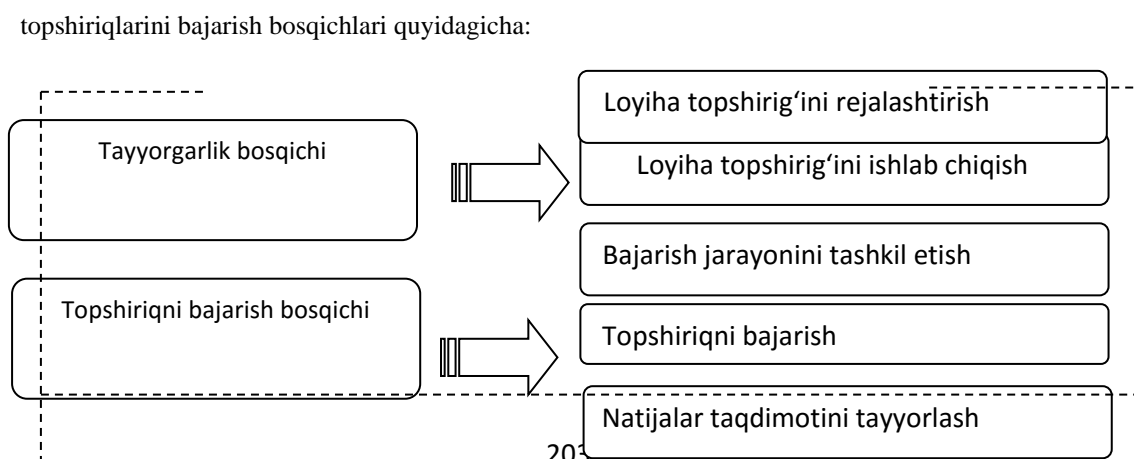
topshiriqlarini bajarish bosqichlari quyidagicha:

Tayyorgarlik bosqichi

Loyiha topshirig‘ini rejalashtirish

Loyiha topshirig‘ini ishlab chiqish

Bajarish jarayonini tashkil etish

Topshiriqni bajarish bosqichi

Topshiriqni bajarish

Natijalar taqdimotini tayyorlash

20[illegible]